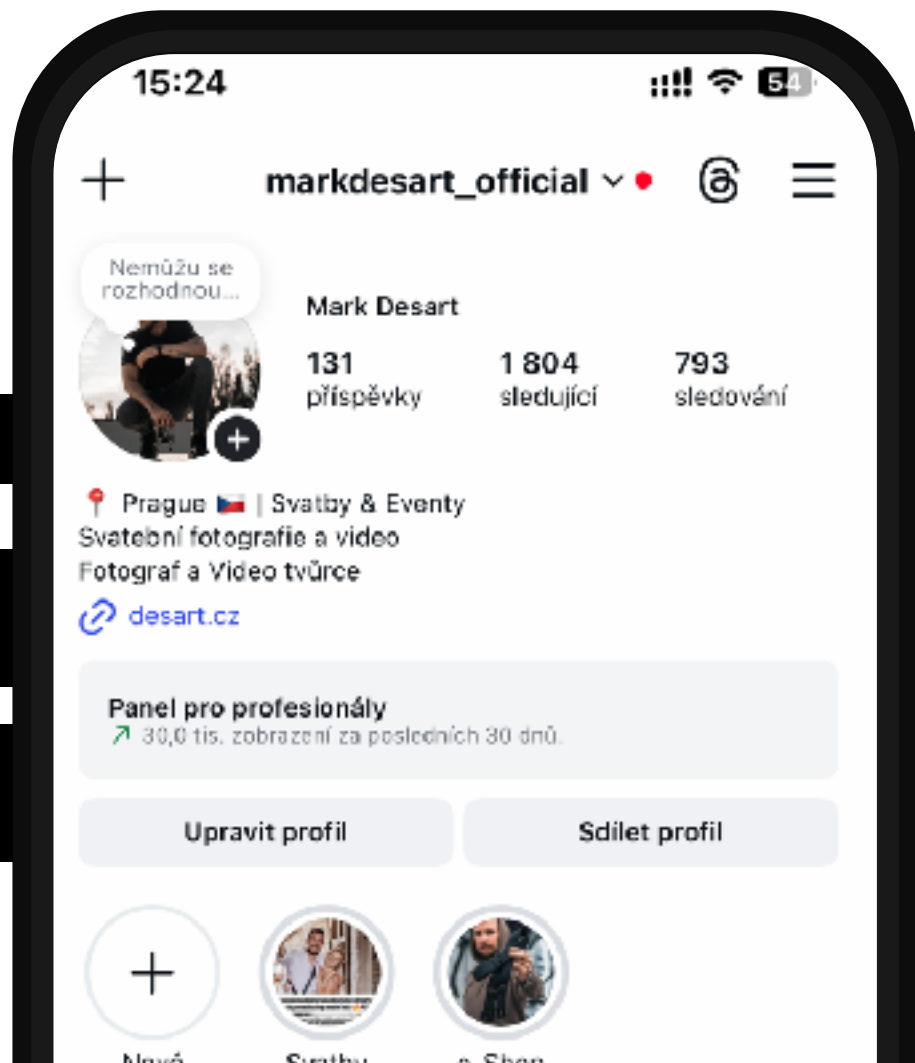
15:24

54

markdesart_official

Nemůžu se rozhodnou...

Mark Desart

131
příspěvky

1 804
sledující

793
sledování

📍 Prague 🇨🇿 | Svatby & Eventy
Svatební fotografie a video
Fotograf a Video tvůrce

desart.cz

Panel pro profesionály
↗ 30,0 tis. zobrazení za posledních 30 dnů.

Upravit profil

Sdílet profil

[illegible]

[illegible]

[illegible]